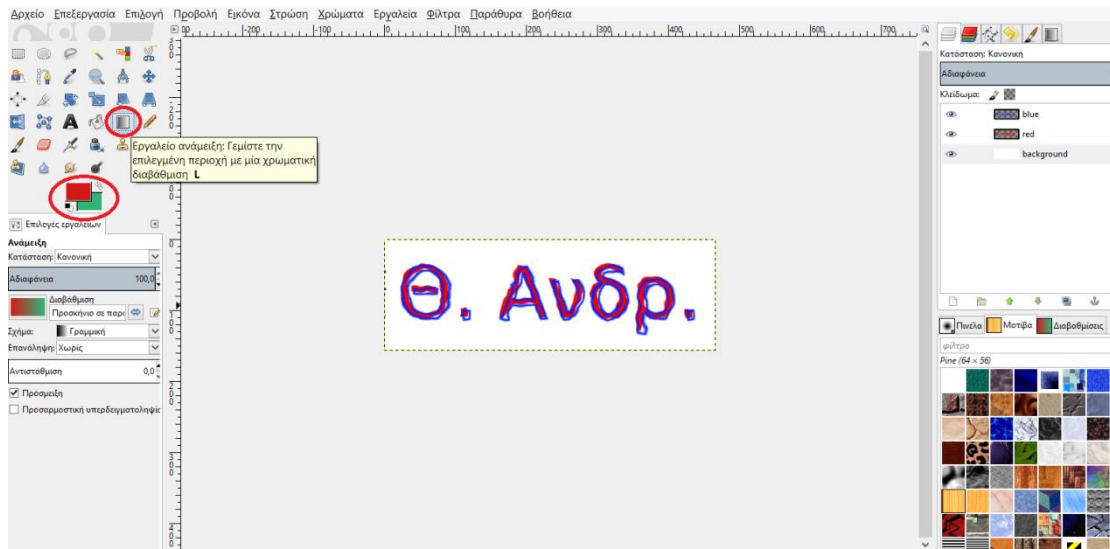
Αρχείο Επεξεργασία Επιλογή Προβολή Εικόνα Στρώση Χρώματα Εργαλεία Φίλτρα Παράθυρα Βοήθεια

Εργαλείο ανάμειξη: Γεμίστε την επιλεγμένη περιοχή με μία χρωματική διαβάθμιση L

Επιλογές εργαλείων
Ανάμειξη
Κατάσταση: Κανονική
Αδιαφάνεια 100,0
Διαβάθμιση
Προσκήνιο σε παρα
Σχήμα: Γραμμική
Επανάληψη: Χωρίς
Αντιστάθμιση 0,0
Πρόσμειξη
Προσαρμοστική υπερδειγματοληψία

Θ. Ανδρ.

Κατάσταση: Κανονική
Αδιαφάνεια
Κλείδωμα:
blue
red
background

Πινέλα Μοτίβα Διαβαθμίσεις
φίλτρο
Pine (64 × 56)